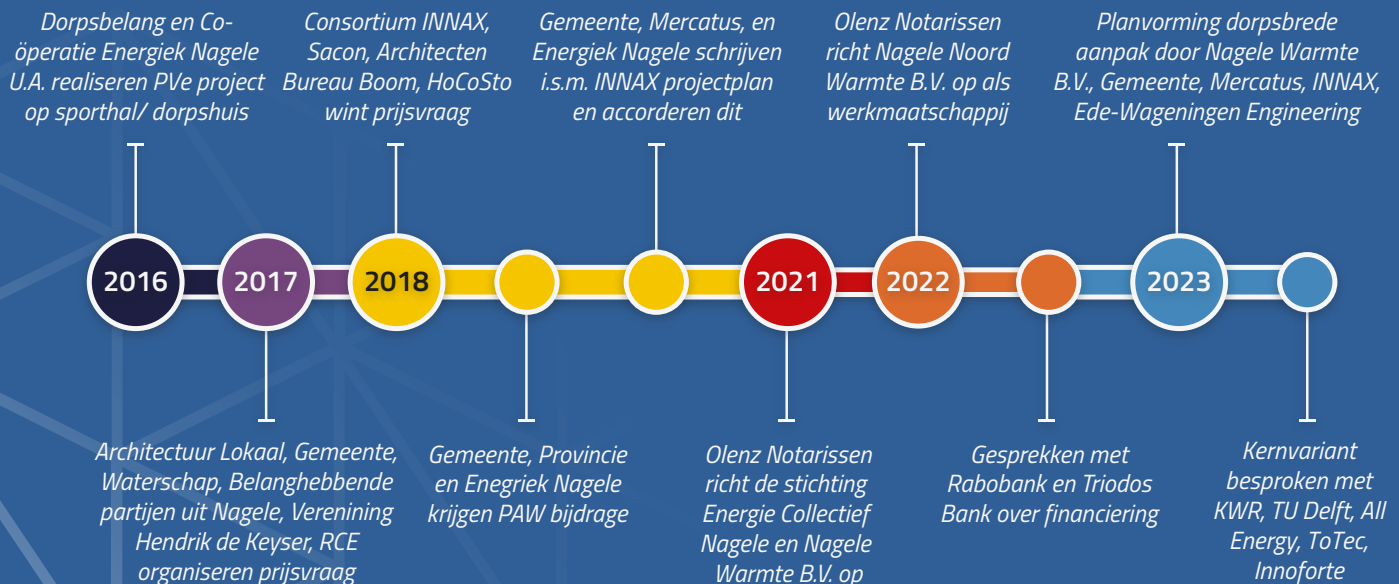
Dorpsbelang en Coöperatie Energiek Nagele U.A. realiseren PVe project op sporthal/ dorpshuis

Consortium INNAX, Sacon, Architecten Bureau Boom, HoCoSto wint prijsvraag

Gemeente, Mercatus, en Energiek Nagele schrijven i.s.m. INNAX projectplan en accorderen dit

Olenz Notarissen richt Nagele Noord Warmte B.V. op als werkmaatschappij

Planvorming dorpsbrede aanpak door Nagele Warmte B.V., Gemeente, Mercatus, INNAX, Ede-Wageningen Engineering

2016

2017

2018

2021

2022

2023

Architectuur Lokaal, Gemeente, Waterschap, Belanghebbende partijen uit Nagele, Verenining Hendrik de Keyser, RCE organiseren prijsvraag

Gemeente, Provincie en Enegriek Nagele krijgen PAW bijdrage

Olenz Notarissen richt de stichting Energie Collectief Nagele en Nagele Warmte B.V. op

Gesprekken met Rabobank en Triodos Bank over financiering

Kernvariant besproken met KWR, TU Delft, All Energy, ToTec, Innoforte